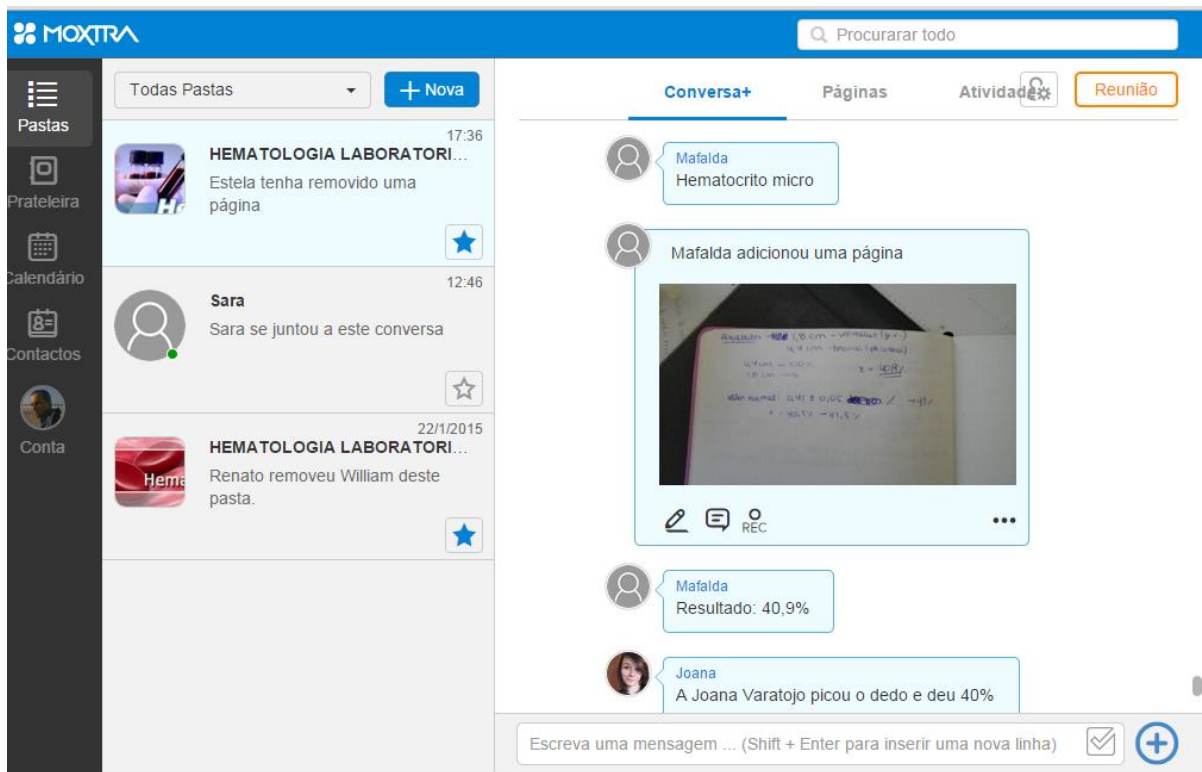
MOXTRA

Procurarar todo

Pastas
Prateleira
Calendário
Contactos
Conta

Todas Pastas
+ Nova

17:36
HEMATOLOGIA LABORATORI...
Estela tenha removido uma página

12:46
Sara
Sara se juntou a este conversa

22/1/2015
HEMATOLOGIA LABORATORI...
Renato removeu William deste pasta.

Conversa+
Páginas
Atividades
Reunião

Mafalda
Hematocrito micro

Mafalda adicionou uma página

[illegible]

REC

Mafalda
Resultado: 40,9%

Joana
A Joana Varatojo picou o dedo e deu 40%

Escreva uma mensagem ... (Shift + Enter para inserir uma nova linha)